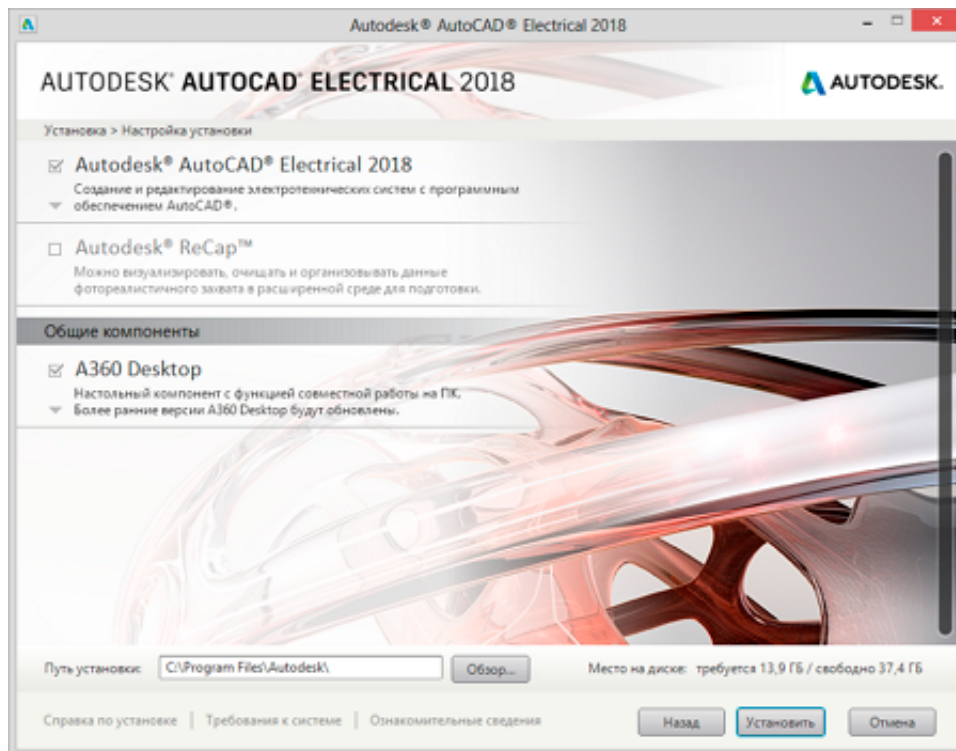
Autodesk® AutoCAD® Electrical 2018

AUTODESK® AUTOCAD® ELECTRICAL 2018

AUTODESK.

Установка > Настройка установки

Autodesk® AutoCAD® Electrical 2018

Создание и редактирование электротехнических систем с программным обеспечением AutoCAD®.

Autodesk® ReCap™

Можно визуализировать, очищать и организовывать данные фотореалистичного захвата в расширенной среде для подготовки.

Общие компоненты

A360 Desktop

Настольный компонент с функцией совместной работы на ПК. Более ранние версии A360 Desktop будут обновлены.

Путь установки: C:\Program Files\Autodesk\ Обзор...

Место на диске: требуется 13,9 ГБ / свободно 37,4 ГБ

Справка по установке | Требования к системе | Ознакомительные сведения

Назад Установить Отмена